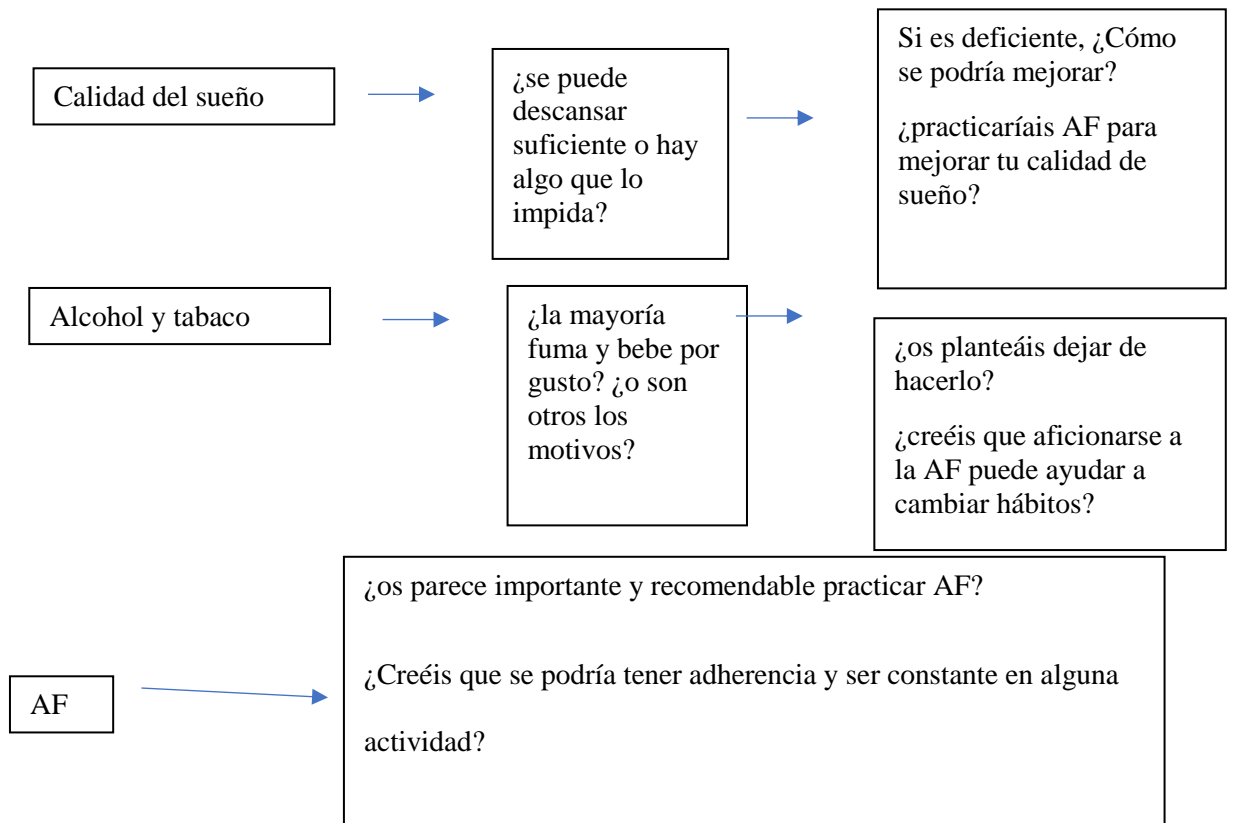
Calidad del sueño

¿se puede descansar suficiente o hay algo que lo impida?

Si es deficiente, ¿Cómo se podría mejorar?

¿practicaríais AF para mejorar tu calidad de sueño?

Alcohol y tabaco

¿la mayoría fuma y bebe por gusto? ¿o son otros los motivos?

¿os planteáis dejar de hacerlo?

¿creéis que aficionarse a la AF puede ayudar a cambiar hábitos?

AF

¿os parece importante y recomendable practicar AF?

¿Creéis que se podría tener adherencia y ser constante en alguna actividad?